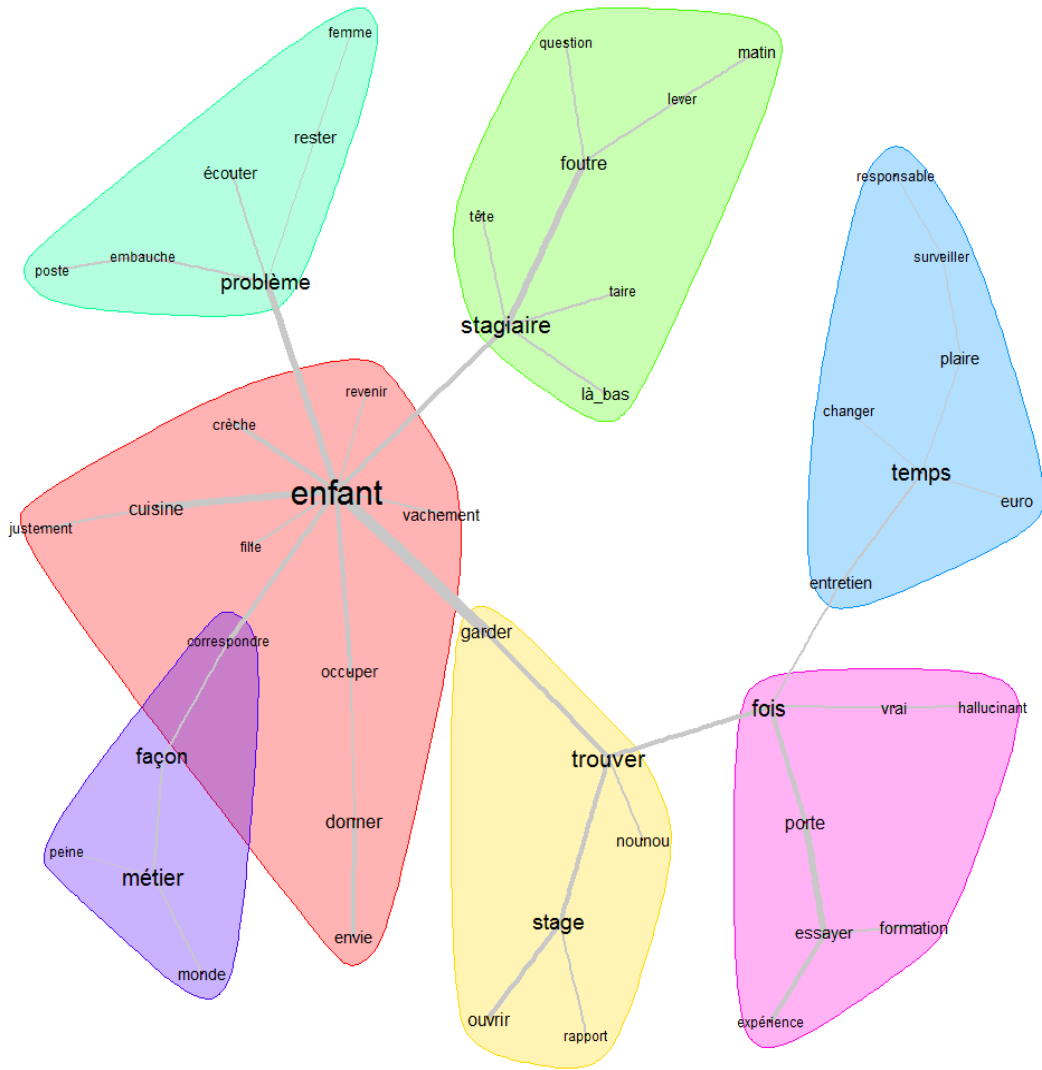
femme
rester
écouter
poste
embauche
problème

question
matin
lever
foutre
tête
taire
stagiaire
là_bas

responsable
surveiller
plaire
changer
temps
euro
entretien

revenir
crèche
cuisine
enfant
justement
vachement
fille
correspondre
occuper
donner
envie

façon
peine
métier
monde

garder
trouver
nounou
stage
ouvrir
rapport

fois
vrai
hallucinant
porte
essayer
formation
expérience